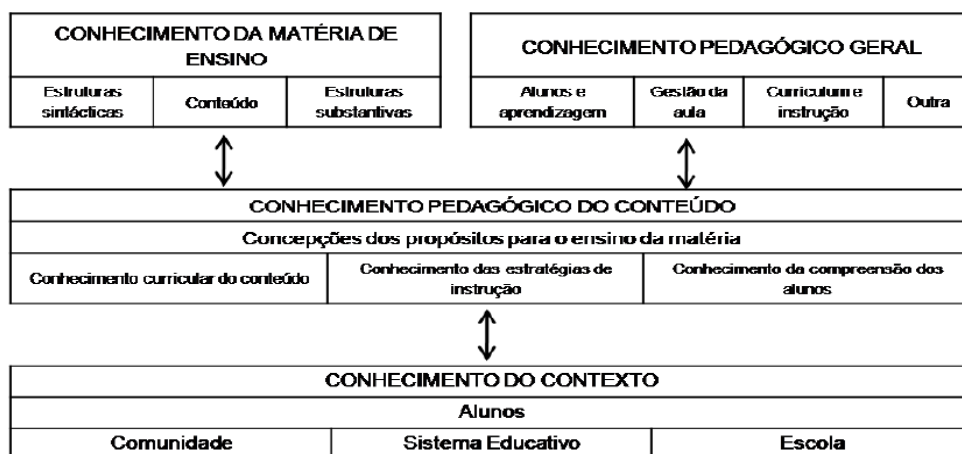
CONHECIMENTO DA MATÉRIA DE ENSINO

| Estruturas sintácticas | Conteúdo | Estruturas substantivas |
|---|---|---|

CONHECIMENTO PEDAGÓGICO GERAL

| Alunos e aprendizagem | Gestão da aula | Curriculum e instrução | Outra |
|---|---|---|---|

CONHECIMENTO PEDAGÓGICO DO CONTEÚDO

Concepções dos propósitos para o ensino da matéria

| Conhecimento curricular do conteúdo | Conhecimento das estratégias de instrução | Conhecimento da compreensão dos alunos |
|---|---|---|

CONHECIMENTO DO CONTEXTO

Alunos

| Comunidade | Sistema Educativo | Escola |
|---|---|---|